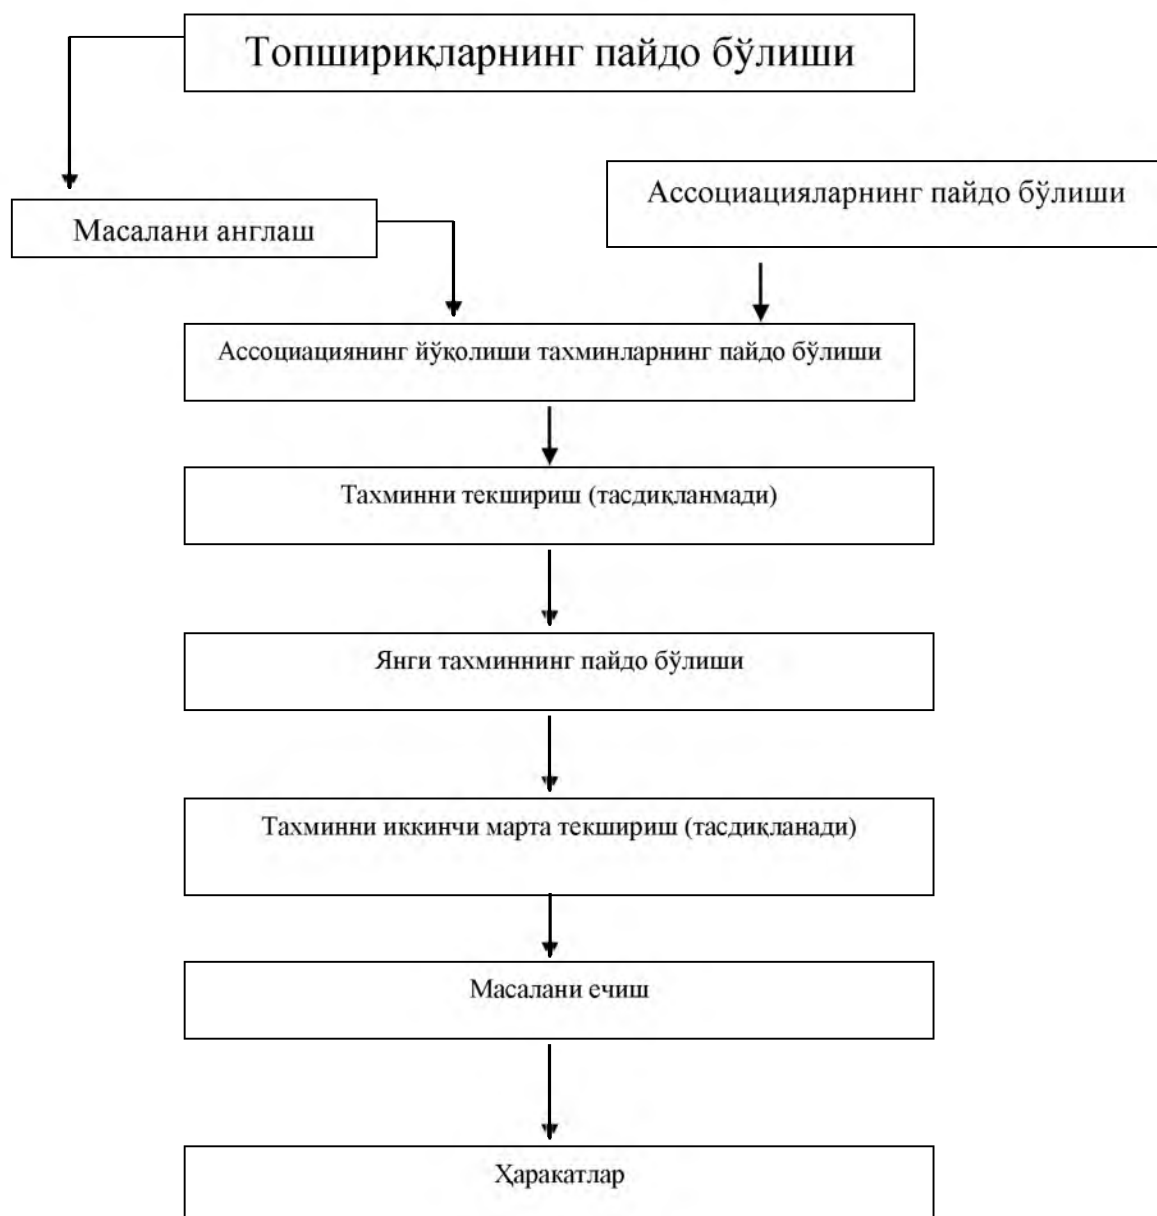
Топшириқларнинг пайдо бўлиши

Масалани англаш

Ассоциацияларнинг пайдо бўлиши

Ассоциациянинг йўқолиши тахминларнинг пайдо бўлиши

Тахминни текшириш (тасдиқланмади)

Янги тахминнинг пайдо бўлиши

Тахминни иккинчи марта текшириш (тасдиқланади)

Масалани ечиш

Ҳаракатлар